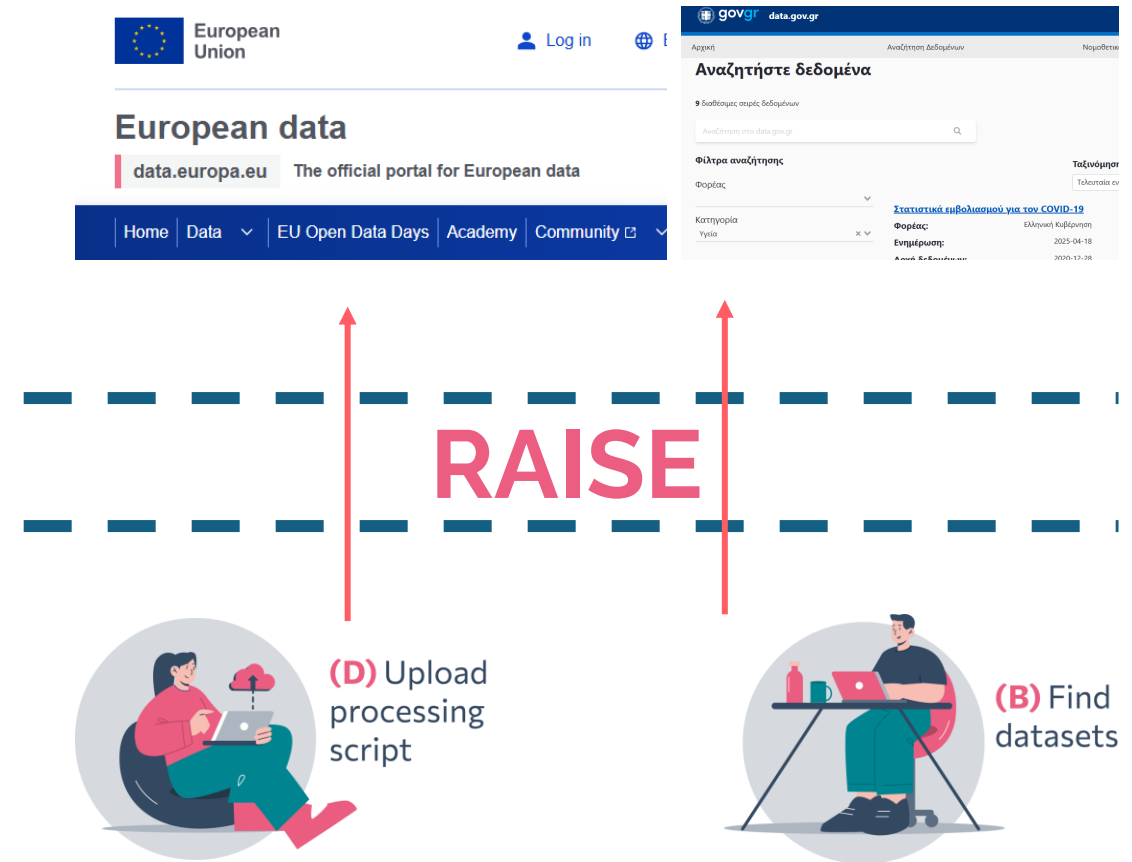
European Union

Log in

E

European data

data.europa.eu The official portal for European data

Home | Data | EU Open Data Days | Academy | Community

govgr data.gov.gr

Αρχική Αναζήτηση Δεδομένων Νομοθετικ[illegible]

Αναζητήστε δεδομένα

9 διαθέσιμες σειρές δεδομένων

Αναζήτηση στο data.gov.gr

Φίλτρα αναζήτησης

Φορέας

Κατηγορία
Υγεία

Ταξινόμηση
Τελευταία ε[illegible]

Στατιστικά εμβολιασμού για τον COVID-19
Φορέας: Ελληνική Κυβέρνηση
Ενημέρωση: 2025-04-18
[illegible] 2020-12-28

RAISE

(D) Upload processing script

(B) Find datasets